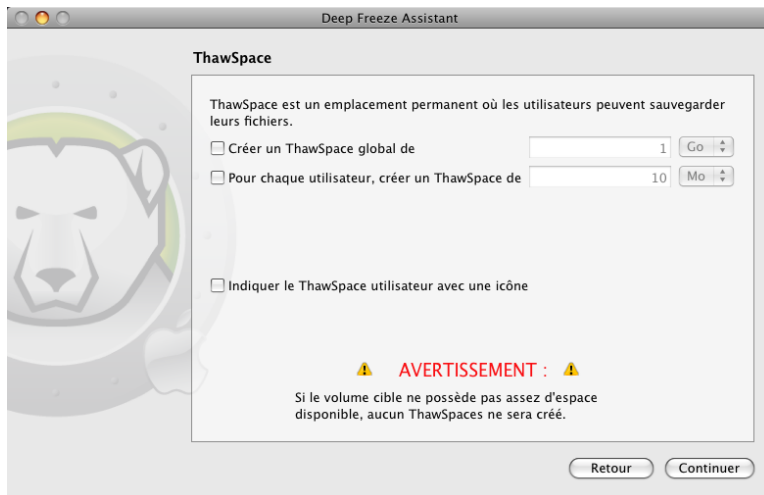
Deep Freeze Assistant

ThawSpace

ThawSpace est un emplacement permanent où les utilisateurs peuvent sauvegarder leurs fichiers.

Créer un ThawSpace global de 1 Go

Pour chaque utilisateur, créer un ThawSpace de 10 Mo

Indiquer le ThawSpace utilisateur avec une icône

AVERTISSEMENT :

Si le volume cible ne possède pas assez d'espace disponible, aucun ThawSpaces ne sera créé.

Retour Continuer